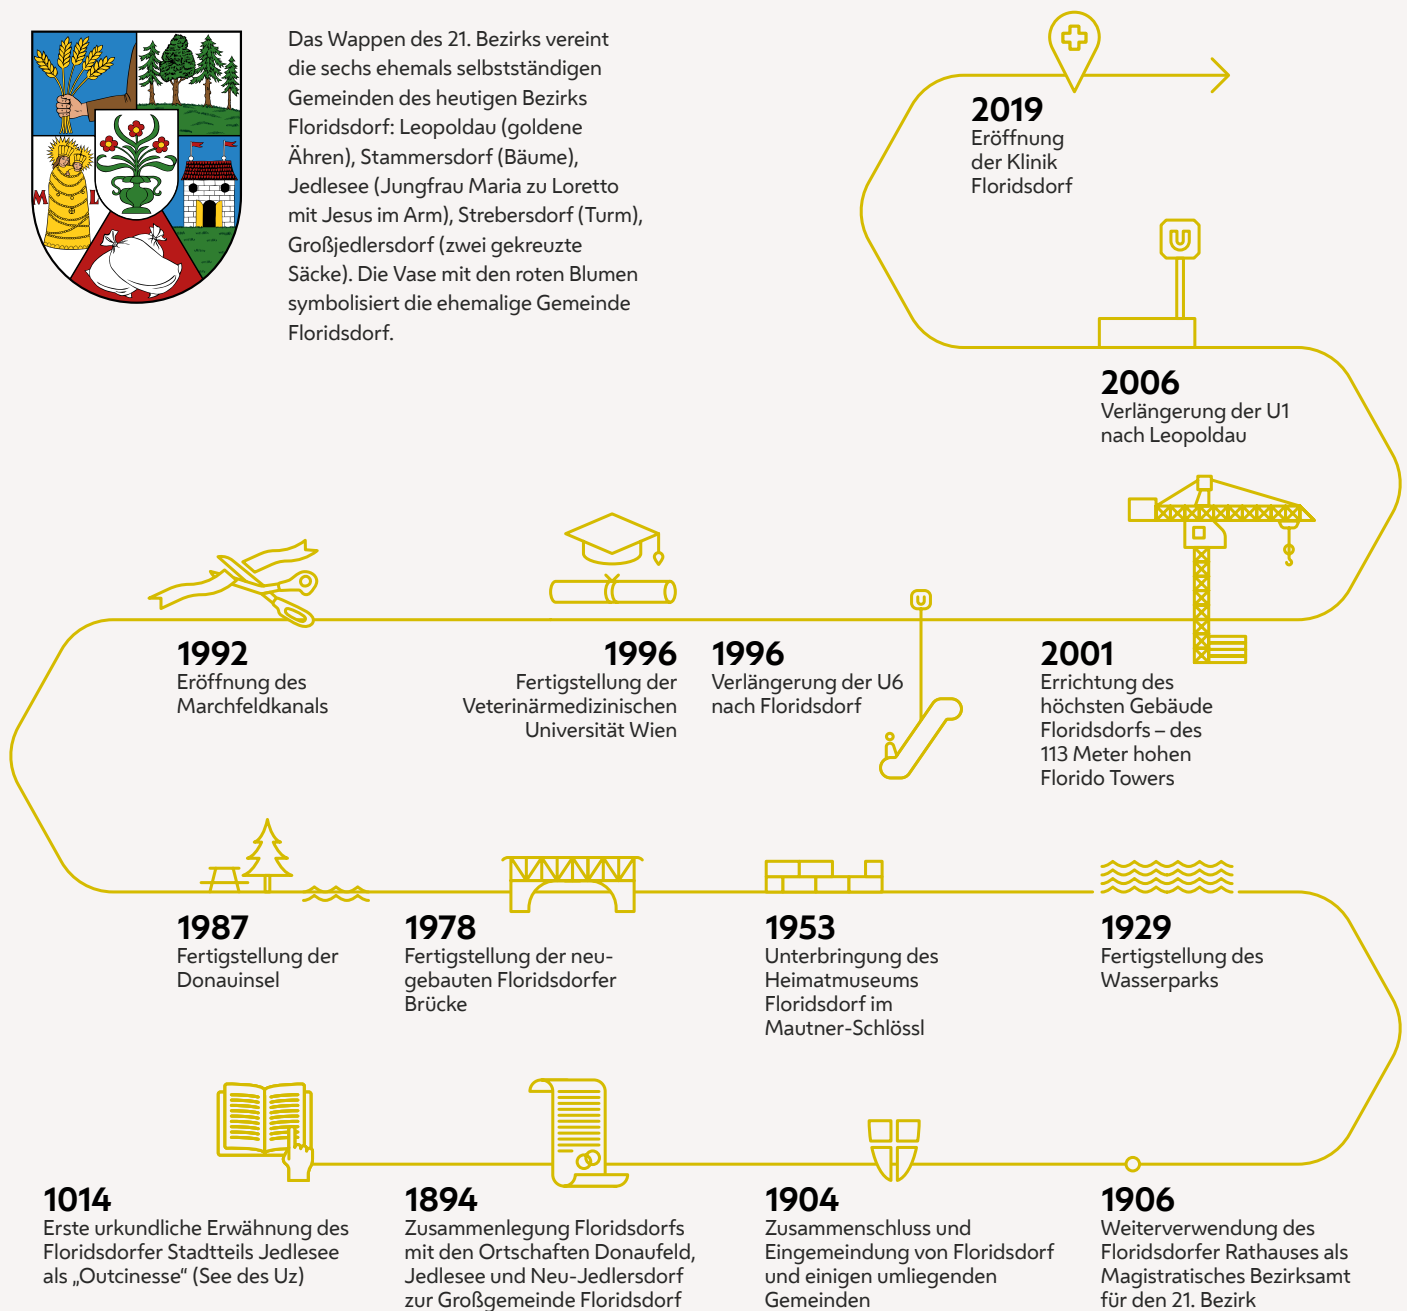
Das Wappen des 21. Bezirks vereint die sechs ehemals selbstständigen Gemeinden des heutigen Bezirks Floridsdorf: Leopoldau (goldene Ähren), Stammersdorf (Bäume), Jedlesee (Jungfrau Maria zu Loretto mit Jesus im Arm), Strebersdorf (Turm), Großjedlersdorf (zwei gekreuzte Säcke). Die Vase mit den roten Blumen symbolisiert die ehemalige Gemeinde Floridsdorf.

M L

2019
Eröffnung der Klinik Floridsdorf

U

2006
Verlängerung der U1 nach Leopoldau

1992
Eröffnung des Marchfeldkanals

1996
Fertigstellung der Veterinärmedizinischen Universität Wien

U

1996
Verlängerung der U6 nach Floridsdorf

2001
Errichtung des höchsten Gebäude Floridsdorfs – des 113 Meter hohen Florido Towers

1987
Fertigstellung der Donauinsel

1978
Fertigstellung der neugebauten Floridsdorfer Brücke

1953
Unterbringung des Heimatmuseums Floridsdorf im Mautner-Schlössl

1929
Fertigstellung des Wasserparks

1014
Erste urkundliche Erwähnung des Floridsdorfer Stadtteils Jedlesee als „Outcinesse“ (See des Uz)

1894
Zusammenlegung Floridsdorfs mit den Ortschaften Donaufeld, Jedlesee und Neu-Jedlersdorf zur Großgemeinde Floridsdorf

1904
Zusammenschluss und Eingemeindung von Floridsdorf und einigen umliegenden Gemeinden

1906
Weiterverwendung des Floridsdorfer Rathauses als Magistratisches Bezirksamt für den 21. Bezirk